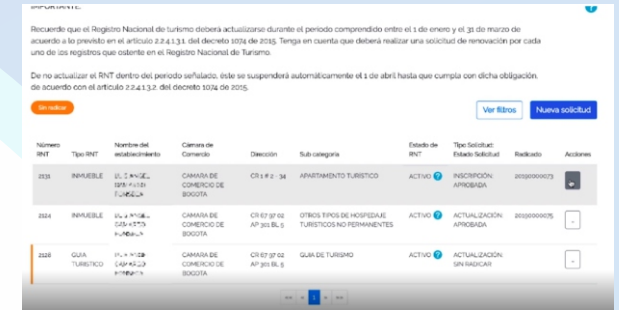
IMPORTANTE:

Recuerde que el Registro Nacional de turismo deberá actualizarse durante el periodo comprendido entre el 1 de enero y el 31 de marzo de acuerdo a lo previsto en el artículo 2.2.4.1.3.1. del decreto 1074 de 2015. Tenga en cuenta que deberá realizar una solicitud de renovación por cada uno de los registros que ostente en el Registro Nacional de Turismo.

De no actualizar el RNT dentro del periodo señalado, éste se suspenderá automáticamente el 1 de abril hasta que cumpla con dicha obligación, de acuerdo con el artículo 2.2.4.1.3.2. del decreto 1074 de 2015.

Sin radicar

Ver filtros | Nueva solicitud

| Número RNT | Tipo RNT | Nombre del establecimiento | Camara de Comercio | Dirección | Sub categoria | Estado de RNT | Tipo Solicitud: Estado Solicitud | Radicado | Acciones |
|---|---|---|---|---|---|---|---|---|---|
| 2131 | INMUEBLE | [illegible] | CAMARA DE COMERCIO DE BOGOTA | CR 1 # 2 - 34 | APARTAMENTO TURISTICO | ACTIVO | INSCRIPCIÓN: APROBADA | 201900000073 | |
| 2124 | INMUEBLE | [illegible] | CAMARA DE COMERCIO DE BOGOTA | CR 67 97 02 AP 301 BL 5 | OTROS TIPOS DE HOSPEDAJE TURISTICOS NO PERMANENTES | ACTIVO | ACTUALIZACIÓN: APROBADA | 201900000075 | |
| 2126 | GUIA TURISTICO | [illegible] | CAMARA DE COMERCIO DE BOGOTA | CR 67 97 02 AP 301 BL 5 | GUIA DE TURISMO | ACTIVO | ACTUALIZACIÓN: SIN RADICAR | | |

« ‹ 1 › »